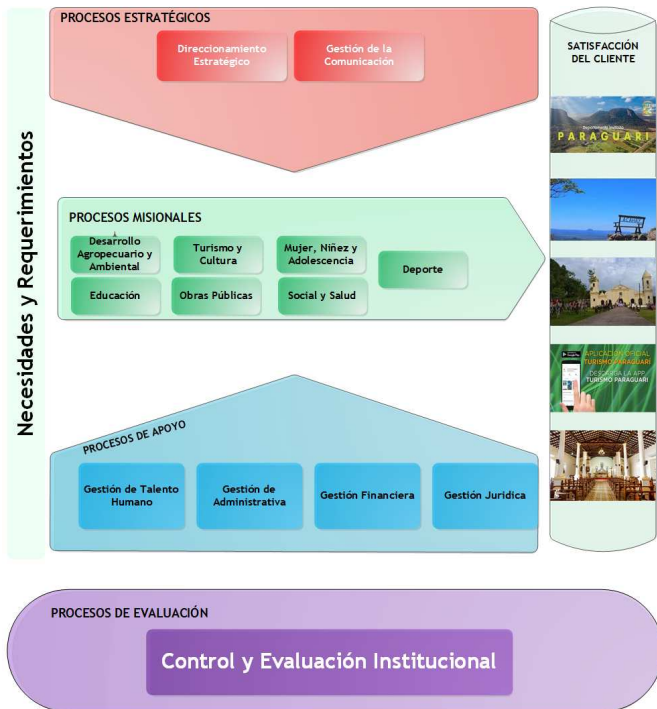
Necesidades y Requerimientos

PROCESOS ESTRATÉGICOS

Direccionamiento Estrategico

Gestión de la Comunicación

PROCESOS MISIONALES

Desarrollo Agropecuario y Ambiental

Turismo y Cultura

Mujer, Niñez y Adolescencia

Deporte

Educación

Obras Públicas

Social y Salud

PROCESOS DE APOYO

Gestión de Talento Humano

Gestión de Administrativa

Gestión Financiera

Gestión Juridica

SATISFACCIÓN DEL CLIENTE

PARAGUARI

APLICACIÓN OFICIAL TURISMO PARAGUARI
DESCARGA LA APP TURISMO PARAGUARI

PROCESOS DE EVALUACIÓN

Control y Evaluación Institucional